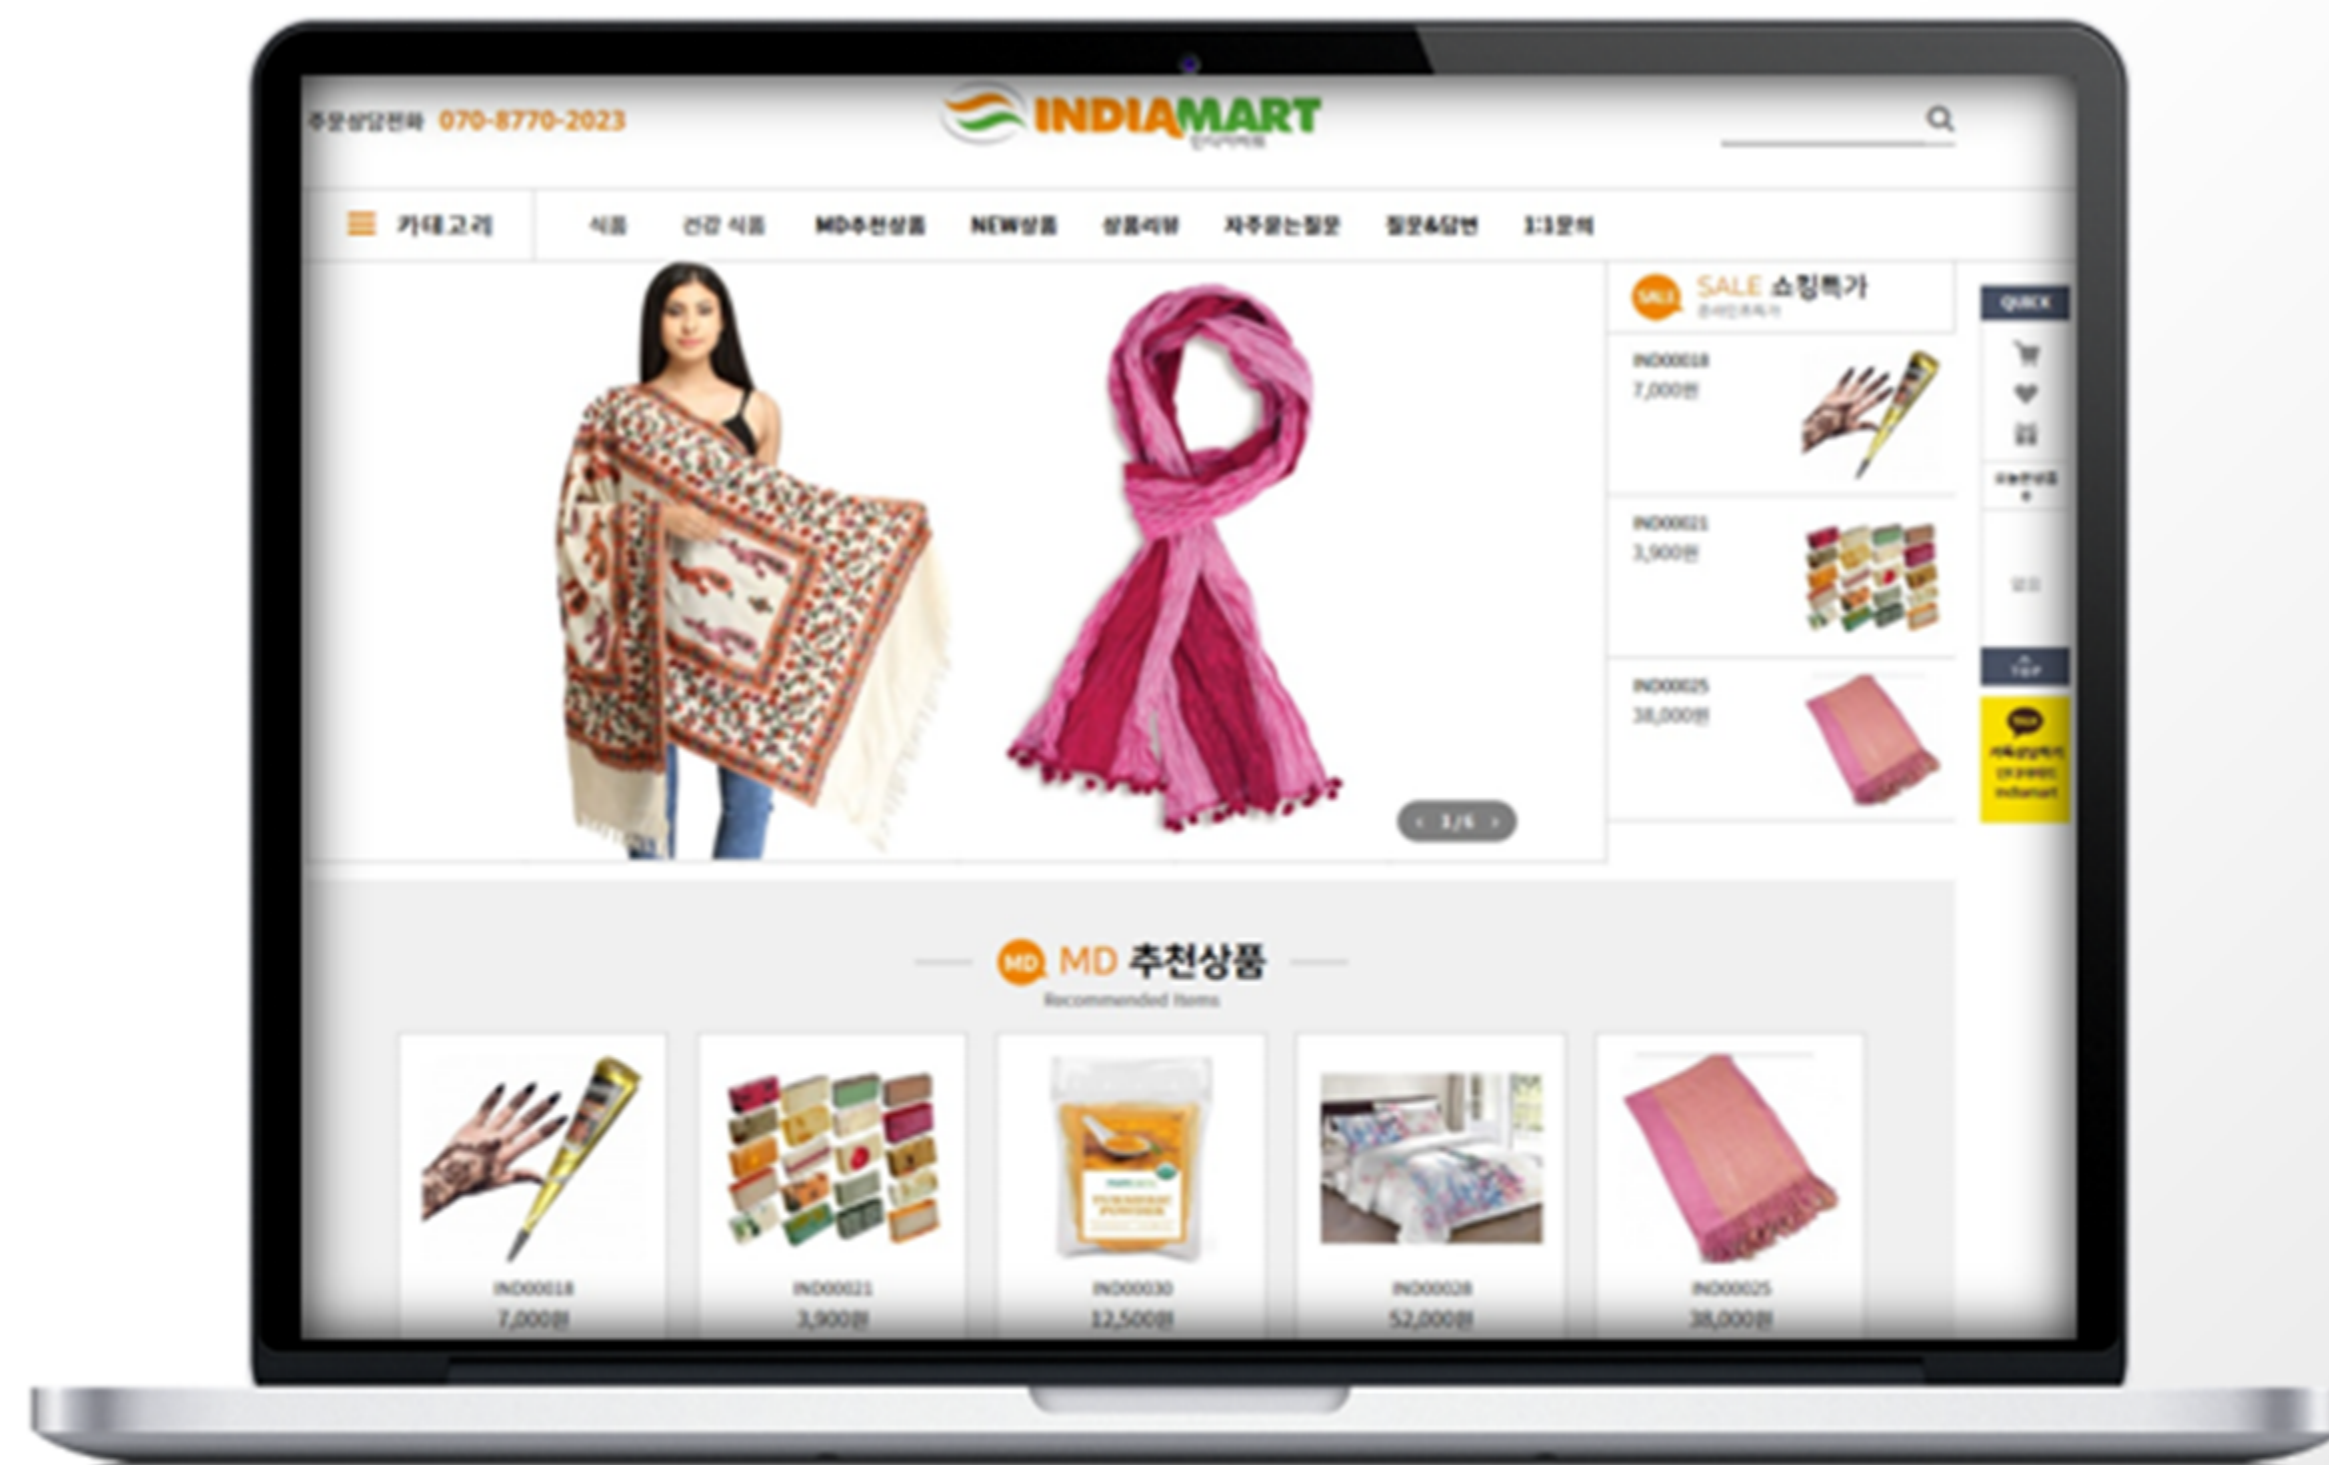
주문상담전화 070-8770-2023

INDIAMART
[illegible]

카테고리
식품
건강 식품
MD추천상품
NEW상품
상품리뷰
자주묻는질문
질문&답변
1:1문의

SALE SALE 쇼핑특가
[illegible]

IND00018
7,000원

IND00021
3,900원

IND00025
38,000원

QUICK
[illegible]
TOP
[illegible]

1/6

MD MD 추천상품
Recommended Items

IND00018
7,000원

IND00021
3,900원

IND00030
12,500원

IND00028
52,000원

IND00025
38,000원